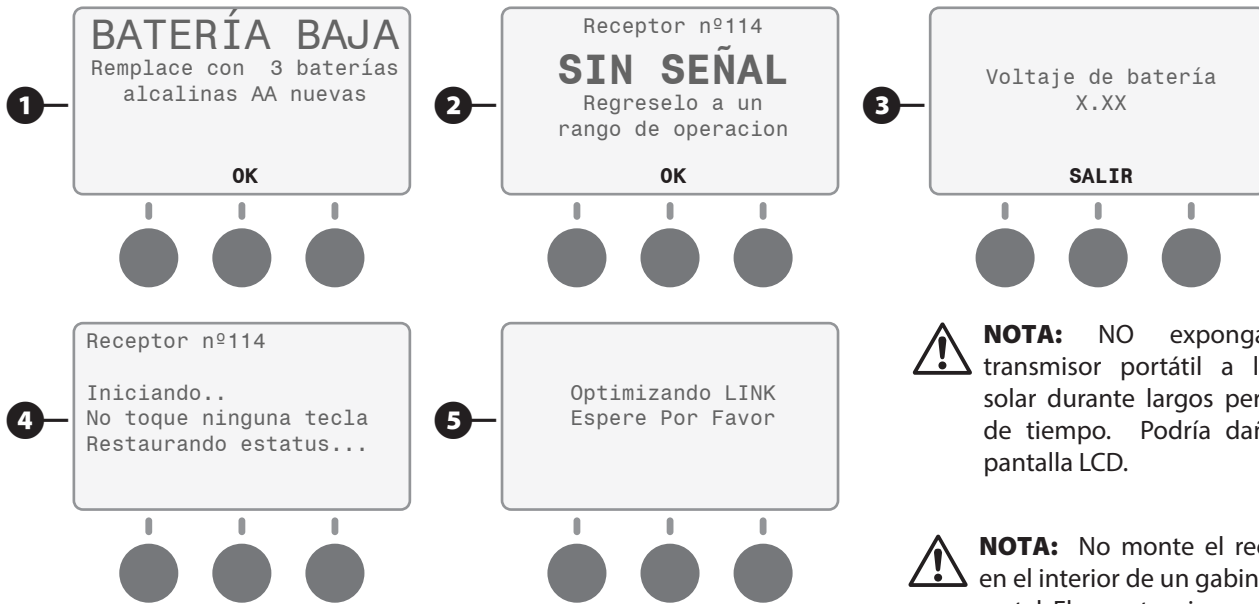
BATERÍA BAJA
Remplace con 3 baterías alcalinas AA nuevas

OK

Receptor nº114
SIN SEÑAL
Regreselo a un rango de operacion

OK

Voltaje de batería
X.XX

SALIR

Receptor nº114

Iniciando..
No toque ninguna tecla
Restaurando estatus...

Optimizando LINK
Espere Por Favor

1

2

3

4

5

NOTA: NO exponga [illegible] transmisor portátil a l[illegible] solar durante largos per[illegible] de tiempo. Podría dañ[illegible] pantalla LCD.

NOTA: No monte el re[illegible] en el interior de un gabin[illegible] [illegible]